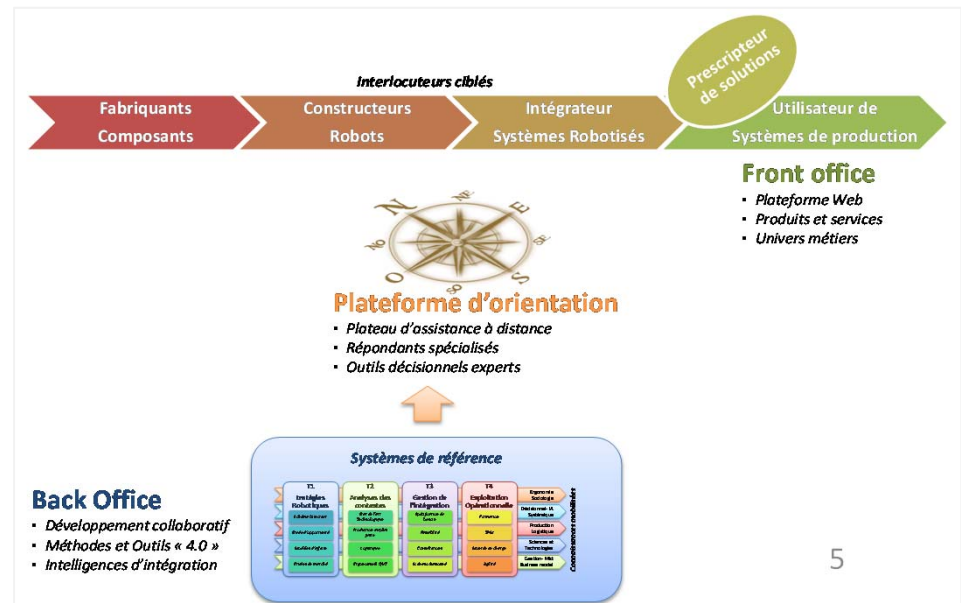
Interlocuteurs ciblés

Fabriquants Composants

Constructeurs Robots

Intégrateur Systèmes Robotisés

Prescripteur de solutions

Utilisateur de Systèmes de production

Front office
- Plateforme Web
- Produits et services
- Univers métiers

N
E
S
O
NO
SE

Plateforme d'orientation
- Plateau d'assistance à distance
- Répondants spécialisés
- Outils décisionnels experts

Systèmes de référence

T1 Stratégies Robotique
T2 Analyse des contextes
T3 Gestion de l'intégration
T4 Exploitation Opérationnelle

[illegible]

Back Office
- Développement collaboratif
- Méthodes et Outils « 4.0 »
- Intelligences d'intégration

5